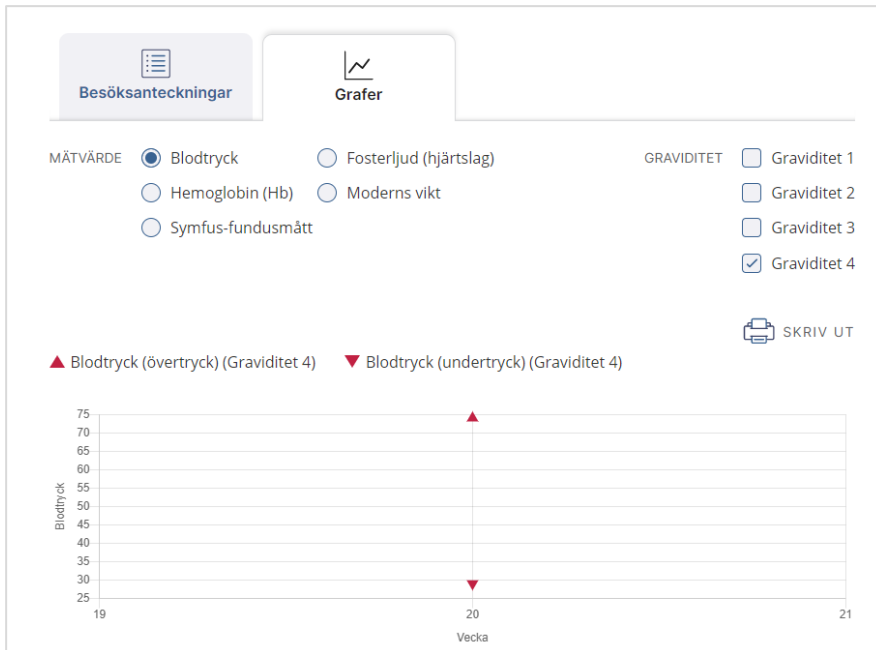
Besöksanteckningar

Grafer

MÄTVÄRDE

Blodtryck

Fosterljud (hjärtslag)

Hemoglobin (Hb)

Moderns vikt

Symfus-fundusmått

GRAVIDITET

Graviditet 1

Graviditet 2

Graviditet 3

Graviditet 4

SKRIV UT

Blodtryck (övertryck) (Graviditet 4)

Blodtryck (undertryck) (Graviditet 4)

75
70
65
60
55
50
45
40
35
30
25

Blodtryck

19
20
21

Vecka